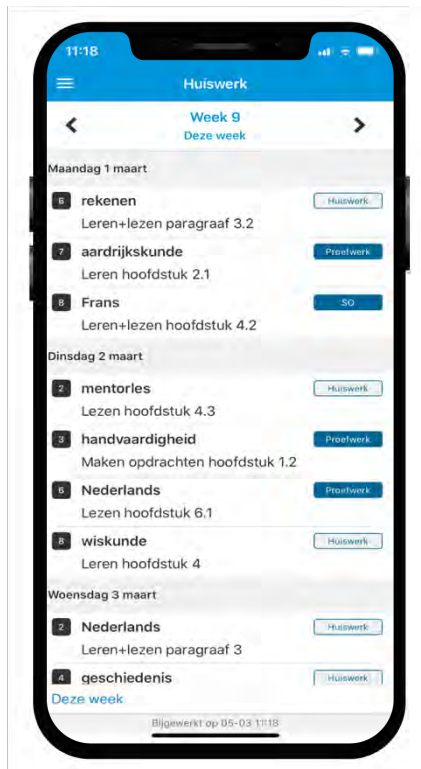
11:18

Huiswerk

Week 9
Deze week

Maandag 1 maart

6 rekenen Huiswerk
Leren+lezen paragraaf 3.2

7 aardrijkskunde Proefwerk
Leren hoofdstuk 2.1

8 Frans SO
Leren+lezen hoofdstuk 4.2

Dinsdag 2 maart

2 mentorles Huiswerk
Lezen hoofdstuk 4.3

3 handvaardigheid Proefwerk
Maken opdrachten hoofdstuk 1.2

6 Nederlands Proefwerk
Lezen hoofdstuk 6.1

8 wiskunde Huiswerk
Leren hoofdstuk 4

Woensdag 3 maart

2 Nederlands Huiswerk
Leren+lezen paragraaf 3

4 geschiedenis Huiswerk

Deze week

Bijgewerkt op 05-03 11:18